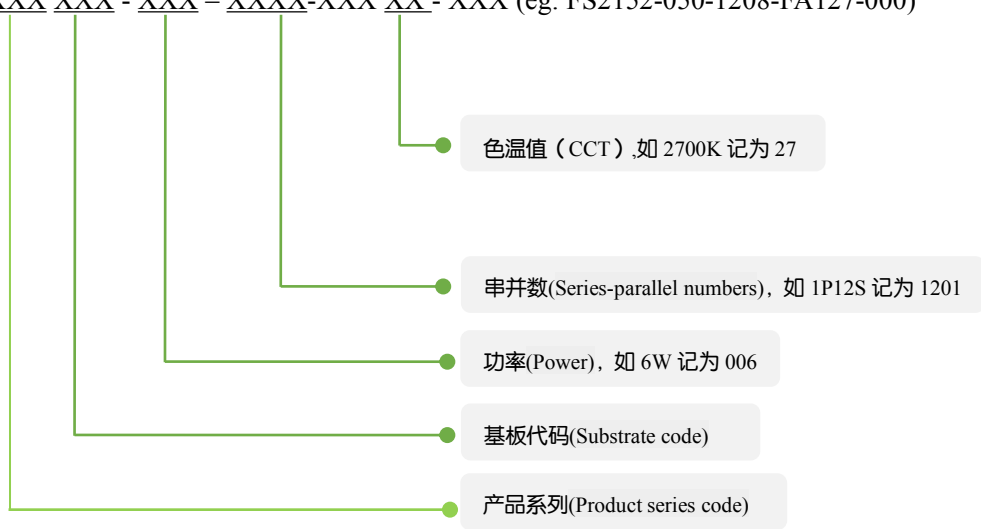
XX XXX - XXX – XXXX-XXX XX - XXX (eg. FS2152-050-1208-FA127-000)

色温值（CCT）,如 2700K 记为 27

串并数(Series-parallel numbers)，如 1P12S 记为 1201

功率(Power)，如 6W 记为 006

基板代码(Substrate code)

产品系列(Product series code)